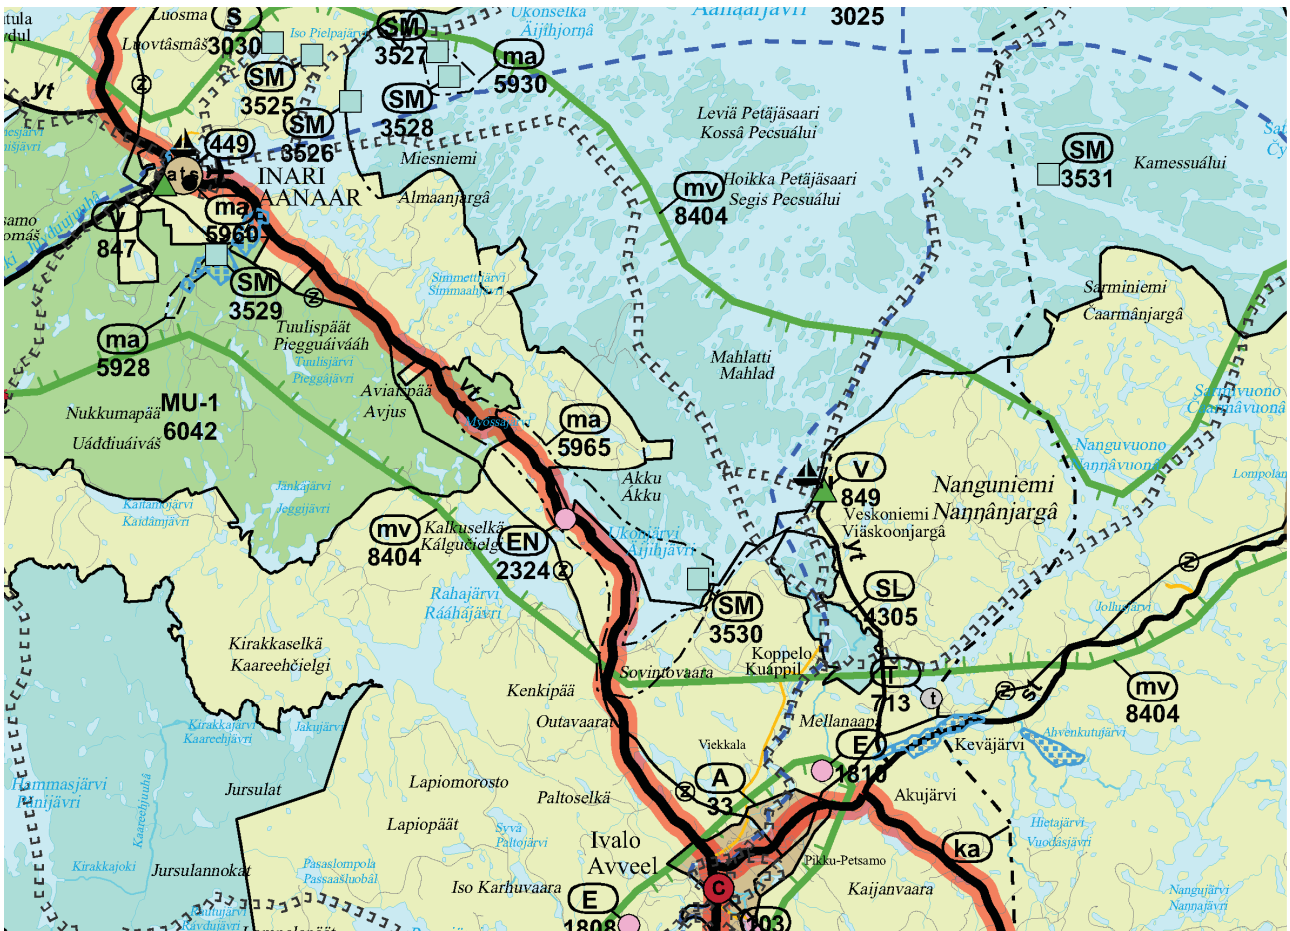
Luosma
S
3030
Luovtâsmâš
Iso Pielpajärvi
SM
3527
Ukonselkä
Äijihjorjâ
Aanaarjävri
3025
ma
5930
SM
3525
SM
3528
SM
3526
vt
449
INARI
AANAAR
Miesniemi
Almaanjargâ
Leviä Petäjäsaari
Kossâ Pecsuálui
Hoikka Petäjäsaari
Segis Pecsuálui
mv
8404
SM
3531
Kamessuálui
ma
5960
847
SM
3529
Simmettijärvi
Simmaahjävri
ma
5928
Tuulispäät
Piegguáivááh
Tuulisjärvi
Pieggájävri
Sarminiemi
Čaarmânjargâ
Mahlatti
Mahlad
MU-1
6042
Nukkumapää
Uáđđiuáivâš
Aviankpää
Avjus
vt
Myössäjärvi
ma
5965
Sarmivuono
Čaarmâvuonâ
Nanguvuono
Nannâvuonâ
Lompolan
Akku
Akku
V
849
Nanguniemi
Nannânjargâ
Veskoniemi
Viäskoonjargâ
Kaitamojärvi
Kaiđâmjävri
Jankajärvi
Jeggijävri
mv
8404
Kalkuselkä
Kálgučielgi
EN
2324
Ukonjärvi
Äijihjävri
Rahajärvi
Ráháhjävri
SM
3530
SL
4305
Jollusjärvi
Kirakkaselkä
Kaareehčielgi
Sovintovaara
Koppelo
Kuáppil
T
713
t
st
mv
8404
Kenkipää
Outavaara
Mellanaapa
Kirakkajärvi
Kaareehjävri
Jakujärvi
Viekkala
E
1810
Keväjärvi
Ahvenkutujärvi
Hammasjärvi
Pánijävri
Jursulat
Lapiomorosto
A
33
Akujärvi
Paltoselkä
Lapiopäät
Syvä
Paltojärvi
Ivalo
Avveel
Hietajärvi
Vuođâsjävri
ka
Kirakkajoki
Jursulannokat
Pasaslompola
Passaašluobâl
Iso Karhuvaara
C
Pikku-Petsamo
Kaijanvaara
E
1808
Nangujärvi
Nannajävri
703